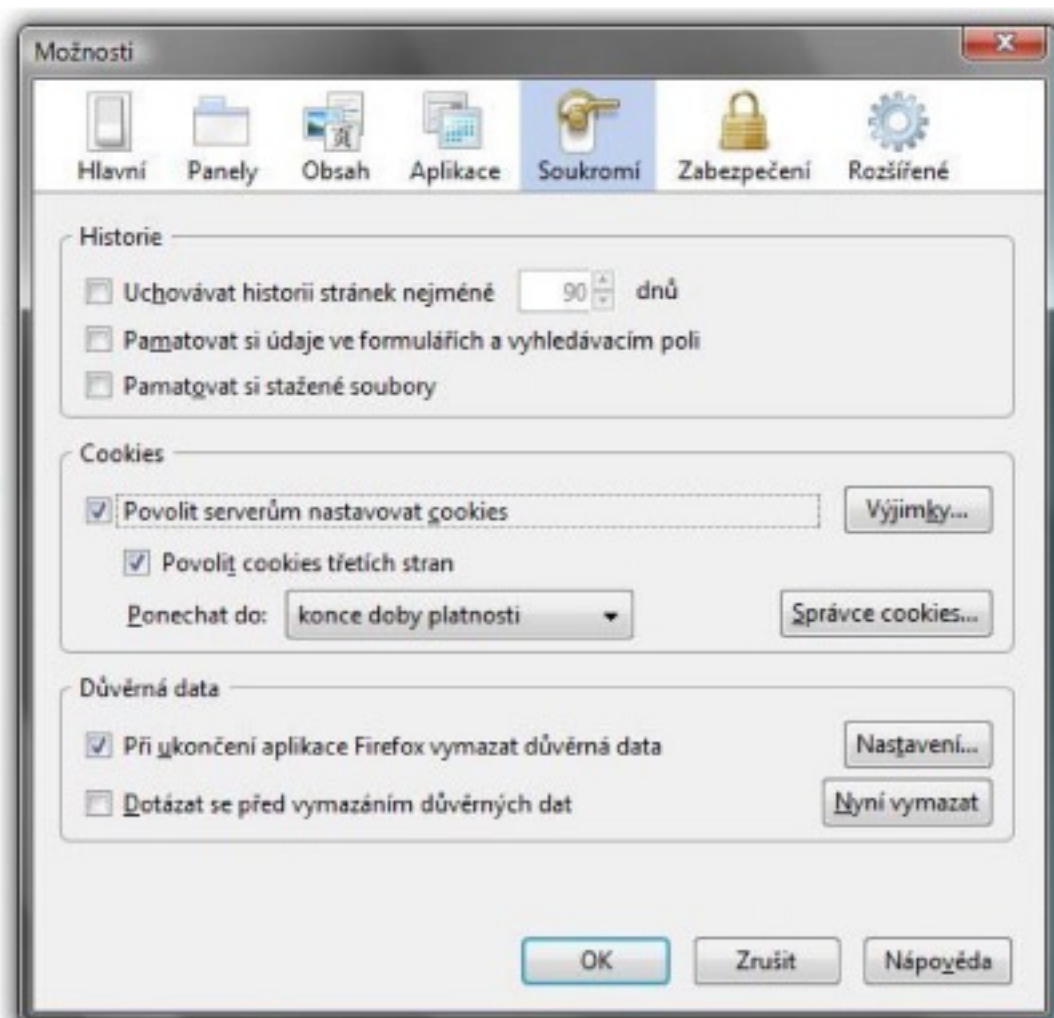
Možnosti

Hlavní
Panely
Obsah
Aplikace
Soukromí
Zabezpečení
Rozšířené

Historie

Uchovávat historii stránek nejméně 90 dnů

Pamatovat si údaje ve formulářích a vyhledávacím poli

Pamatovat si stažené soubory

Cookies

Povolit serverům nastavovat cookies

Výjimky...

Povolit cookies třetích stran

Ponechat do: konce doby platnosti

Správce cookies...

Důvěrná data

Při ukončení aplikace Firefox vymazat důvěrná data

Nastavení...

Dotázat se před vymazáním důvěrných dat

Nyní vymazat

OK
Zrušit
Nápověda